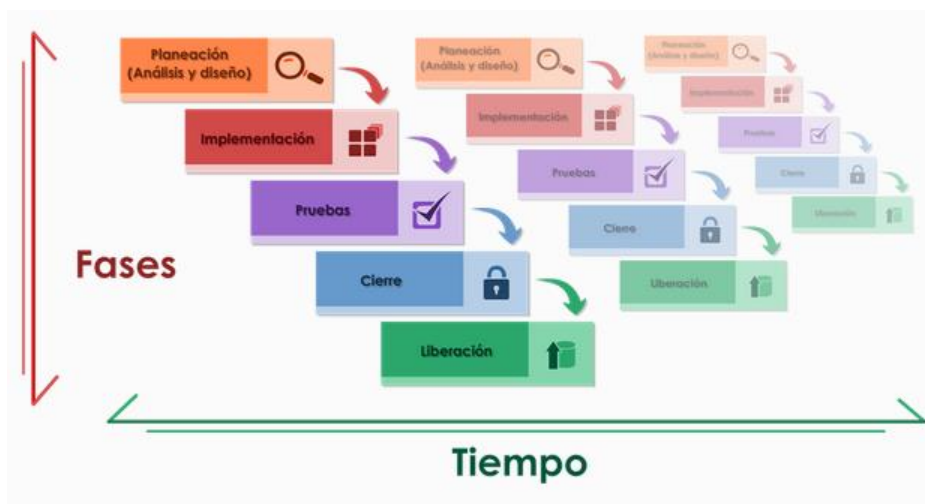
Planeación (Análisis y diseño)

Implementación

Pruebas

Cierre

Liberación

Planeación (Análisis y diseño)

Implementación

Pruebas

Cierre

Liberación

Planeación (Análisis y diseño)

Implementación

Pruebas

Cierre

Liberación

Fases

Tiempo